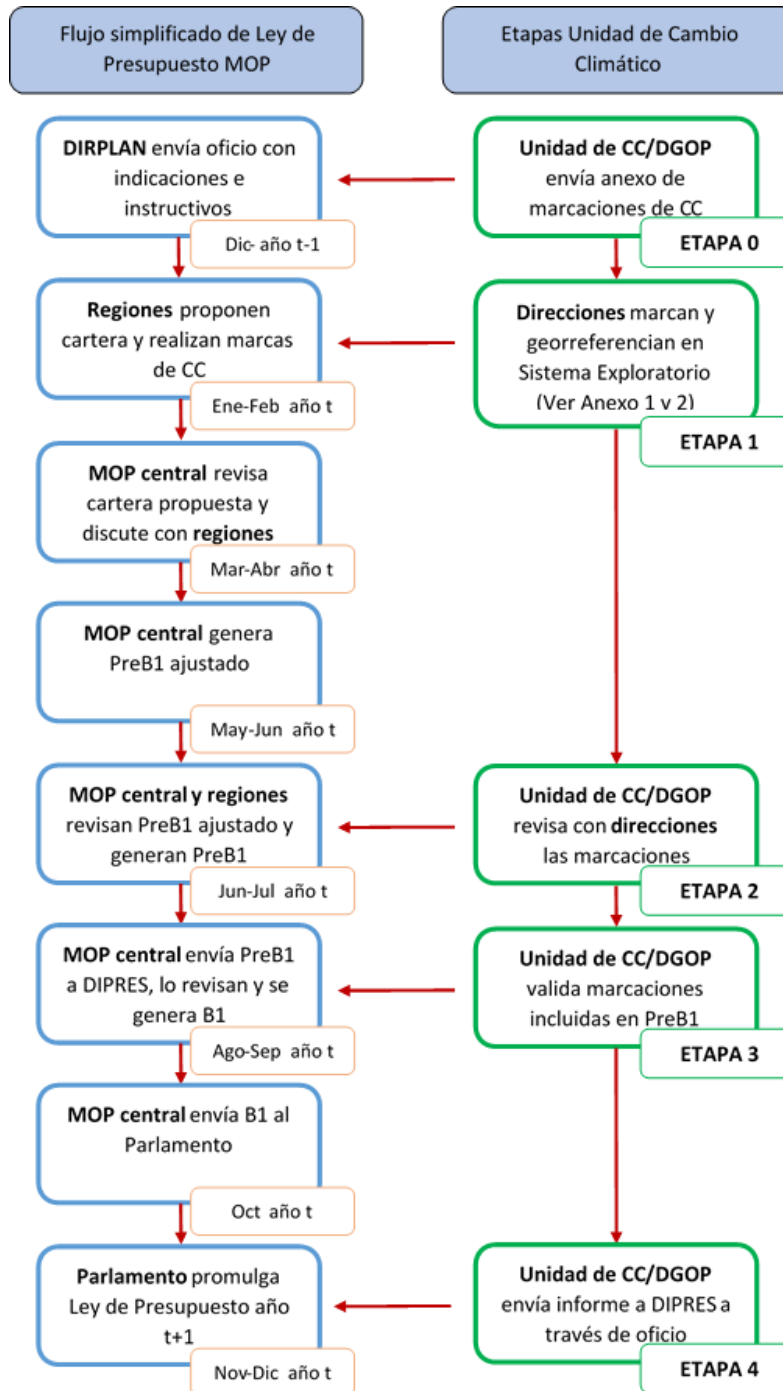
Flujo simplificado de Ley de Presupuesto MOP

Etapas Unidad de Cambio Climático

DIRPLAN envía oficio con indicaciones e instructivos

Dic- año t-1

Unidad de CC/DGOP envía anexo de marcaciones de CC

ETAPA 0

Regiones proponen cartera y realizan marcas de CC

Ene-Feb año t

Direcciones marcan y georreferencian en Sistema Exploratorio (Ver Anexo 1 y 2)

ETAPA 1

MOP central revisa cartera propuesta y discute con regiones

Mar-Abr año t

MOP central genera PreB1 ajustado

May-Jun año t

MOP central y regiones revisan PreB1 ajustado y generan PreB1

Jun-Jul año t

Unidad de CC/DGOP revisa con direcciones las marcaciones

ETAPA 2

MOP central envía PreB1 a DIPRES, lo revisan y se genera B1

Ago-Sep año t

Unidad de CC/DGOP valida marcaciones incluidas en PreB1

ETAPA 3

MOP central envía B1 al Parlamento

Oct año t

Parlamento promulga Ley de Presupuesto año t+1

Nov-Dic año t

Unidad de CC/DGOP envía informe a DIPRES a través de oficio

ETAPA 4